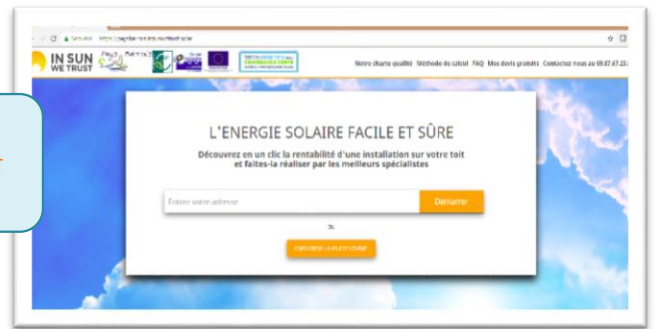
IN SUN WE TRUST

Notre charte qualité Méthode de calcul FAQ Mes devis gratuits Contactez-nous au 09.87.67.22

L'ENERGIE SOLAIRE FACILE ET SÛRE

Découvrez en un clic la rentabilité d'une installation sur votre toit et faites-la réaliser par les meilleurs spécialistes

Entrez votre adresse

Démarrer

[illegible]